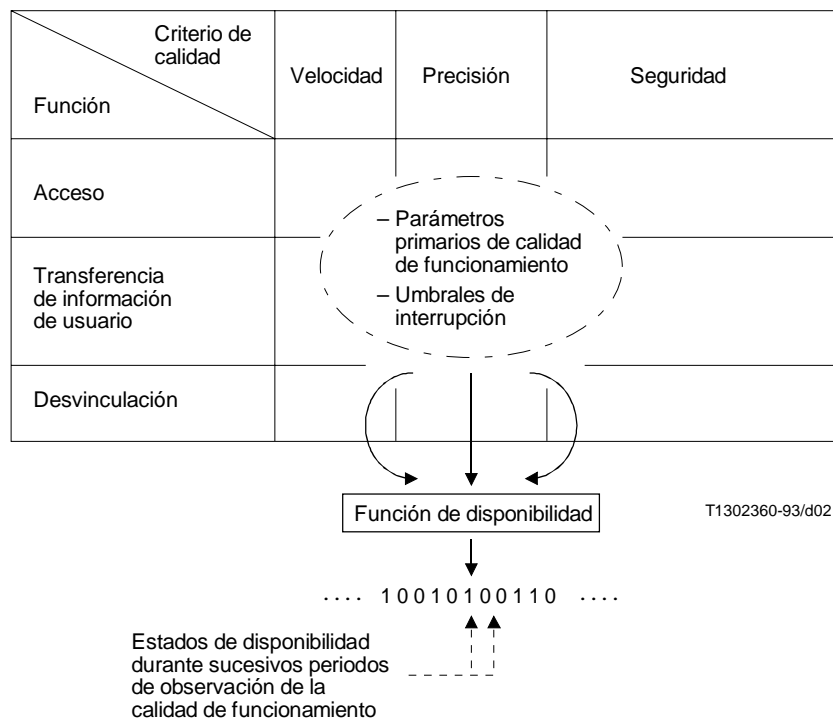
| Criterio de calidad / Función | Velocidad | Precisión | Seguridad |
|---|---|---|---|
| Acceso | | | |
| Transferencia de información de usuario | | | |
| Desvinculación | | | |

– Parámetros primarios de calidad de funcionamiento
– Umbrales de interrupción

Función de disponibilidad

T1302360-93/d02

.... 10010100110 ....

Estados de disponibilidad durante sucesivos periodos de observación de la calidad de funcionamiento